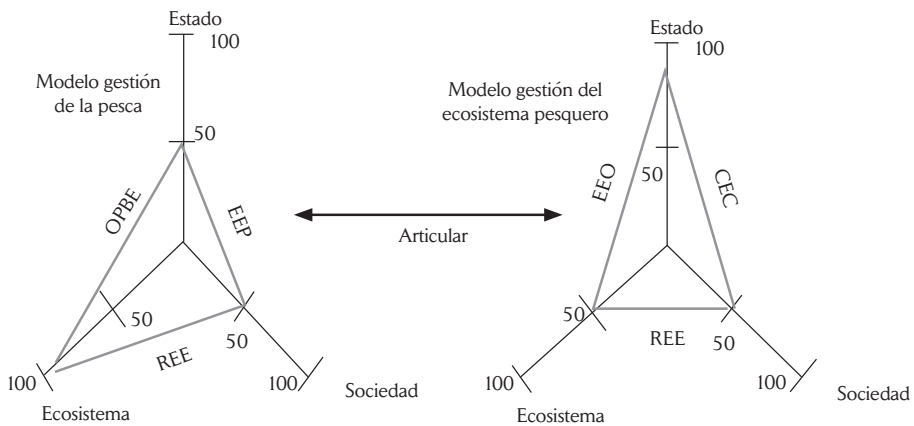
Estado
100

Modelo gestión de la pesca

50

OPBE

EEP

50

50

REE

100

Ecosistema

100

Sociedad

Articular

Estado
100

Modelo gestión del ecosistema pesquero

50

EEO

CEC

50

REE

50

100

Ecosistema

100

Sociedad